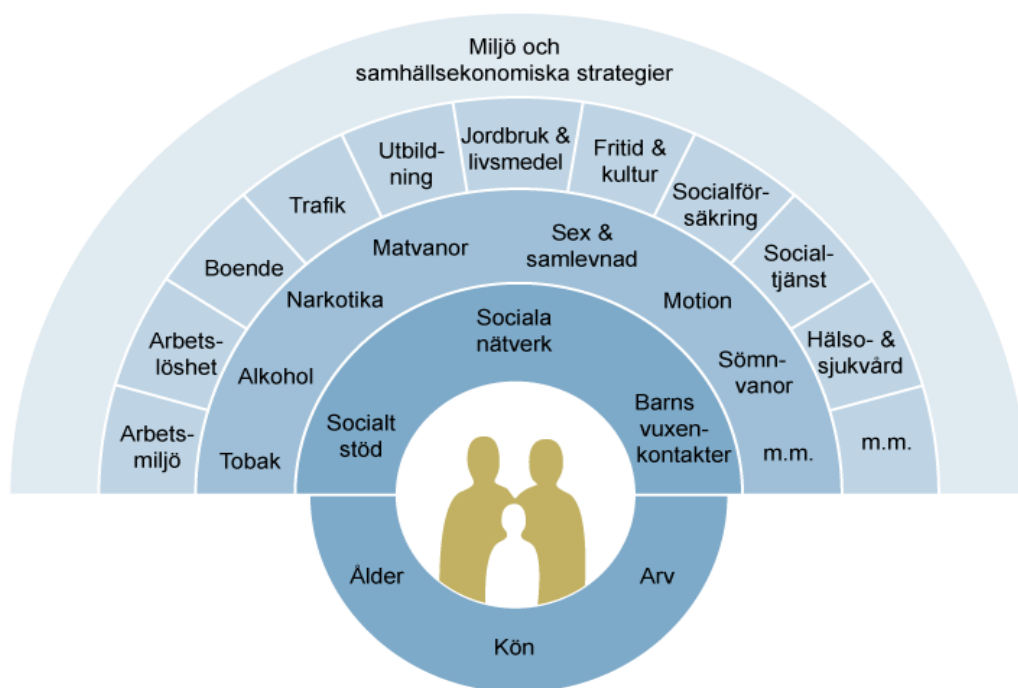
Miljö och samhällsekonomiska strategier

Arbetsmiljö
Arbetslöshet
Boende
Trafik
Utbildning
Jordbruk & livsmedel
Fritid & kultur
Socialförsäkring
Socialtjänst
Hälso- & sjukvård
m.m.

Tobak
Alkohol
Narkotika
Matvanor
Sex & samlevnad
Motion
Sömnvanor
m.m.

Socialt stöd
Sociala nätverk
Barns vuxenkontakter

Ålder
Kön
Arv